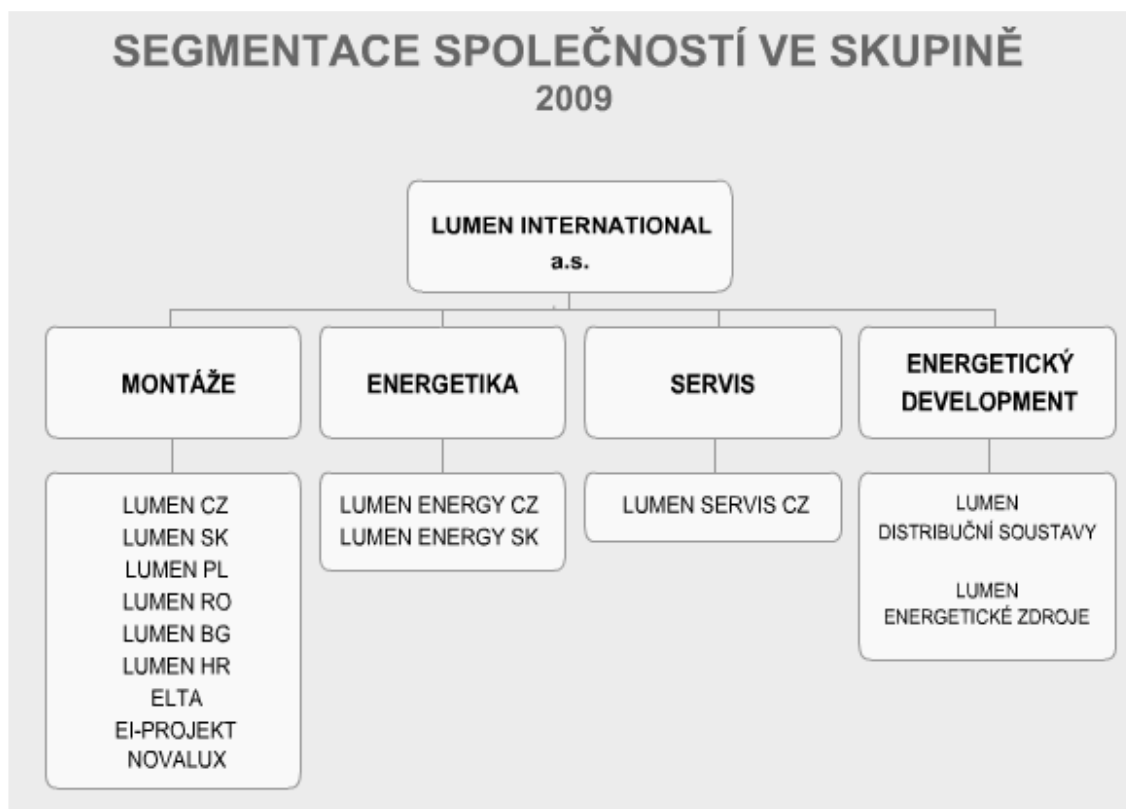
SEGMENTACE SPOLEČNOSTÍ VE SKUPINĚ
2009

LUMEN INTERNATIONAL a.s.

MONTÁŽE

ENERGETIKA

SERVIS

ENERGETICKÝ DEVELOPMENT

LUMEN CZ
LUMEN SK
LUMEN PL
LUMEN RO
LUMEN BG
LUMEN HR
ELTA
EI-PROJEKT
NOVALUX

LUMEN ENERGY CZ
LUMEN ENERGY SK

LUMEN SERVIS CZ

LUMEN
DISTRIBUČNÍ SOUSTAVY

LUMEN
ENERGETICKÉ ZDROJE